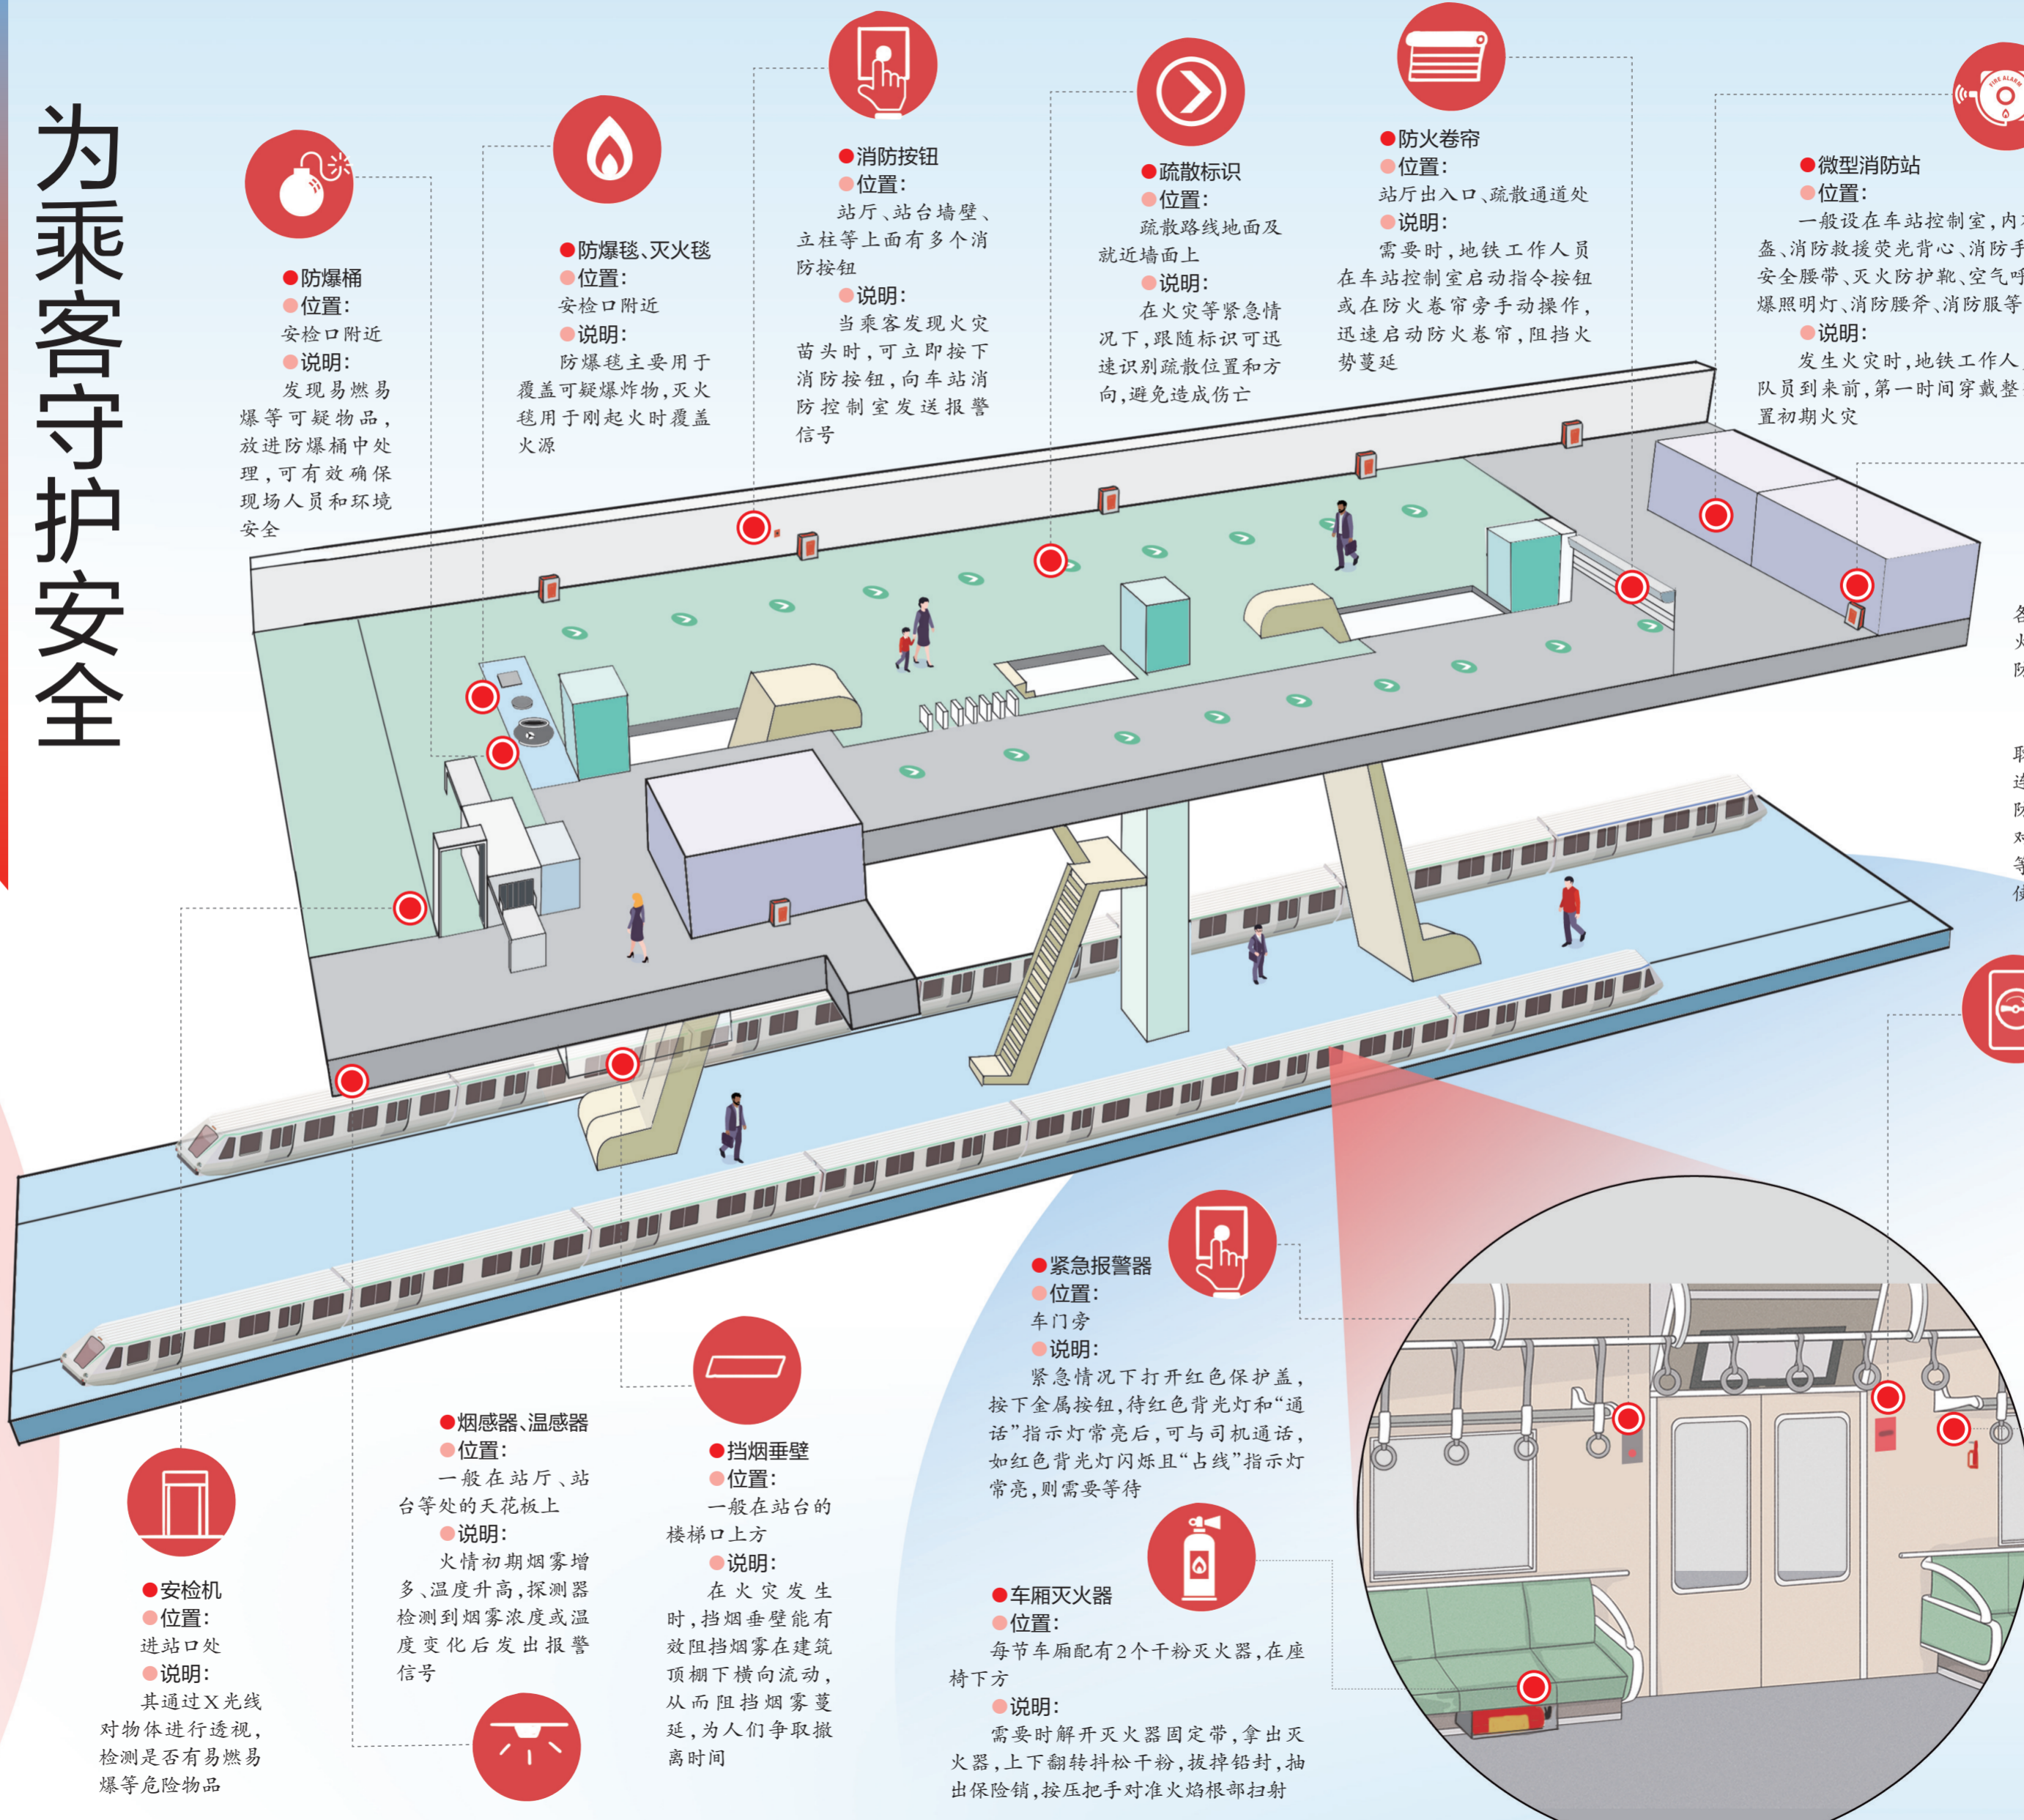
为乘客守护安全

防爆桶
位置：
安检口附近
说明：
发现易燃易爆等可疑物品，放进防爆桶中处理，可有效确保现场人员和环境安全

防爆毯、灭火毯
位置：
安检口附近
说明：
防爆毯主要用于覆盖可疑爆炸物，灭火毯用于刚起火时覆盖火源

消防按钮
位置：
站厅、站台墙壁、立柱等上面有多个消防按钮
说明：
当乘客发现火灾苗头时，可立即按下消防按钮，向车站消防控制室发送报警信号

疏散标识
位置：
疏散路线地面及就近墙面上
说明：
在火灾等紧急情况下，跟随标识可迅速识别疏散位置和方向，避免造成伤亡

防火卷帘
位置：
站厅出入口、疏散通道处
说明：
需要时，地铁工作人员在车站控制室启动指令按钮或在防火卷帘旁手动操作，迅速启动防火卷帘，阻挡火势蔓延

微型消防站
位置：
一般设在车站控制室，内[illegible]
盔、消防救援荧光背心、消防手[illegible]
安全腰带、灭火防护靴、空气呼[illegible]
爆照明灯、消防腰斧、消防服等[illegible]
说明：
发生火灾时，地铁工作人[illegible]
队员到来前，第一时间穿戴整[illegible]
置初期火灾

FIRE ALARM

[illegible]

安检机
位置：
进站口处
说明：
其通过X光线对物体进行透视，检测是否有易燃易爆等危险物品

烟感器、温感器
位置：
一般在站厅、站台等处的天花板上
说明：
火情初期烟雾增多、温度升高，探测器检测到烟雾浓度或温度变化后发出报警信号

挡烟垂壁
位置：
一般在站台的楼梯口上方
说明：
在火灾发生时，挡烟垂壁能有效阻挡烟雾在建筑顶棚下横向流动，从而阻挡烟雾蔓延，为人们争取撤离时间

紧急报警器
位置：
车门旁
说明：
紧急情况下打开红色保护盖，按下金属按钮，待红色背光灯和“通话”指示灯常亮后，可与司机通话，如红色背光灯闪烁且“占线”指示灯常亮，则需要等待

车厢灭火器
位置：
每节车厢配有2个干粉灭火器，在座椅下方
说明：
需要时解开灭火器固定带，拿出灭火器，上下翻转抖松干粉，拔掉铅封，抽出保险销，按压把手对准火焰根部扫射